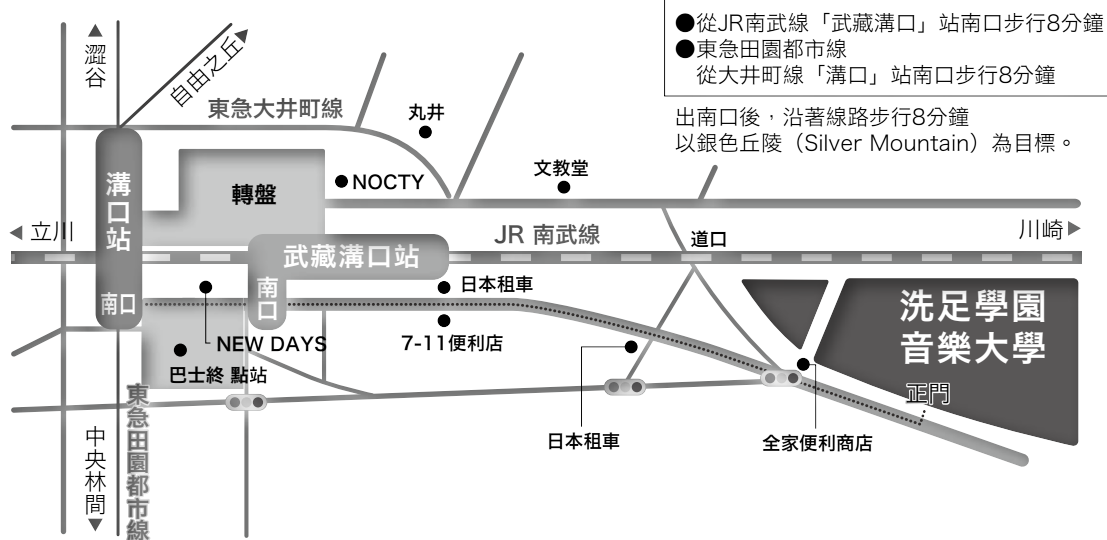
●從JR南武線「武藏溝口」站南口步行8分鐘
●東急田園都市線
從大井町線「溝口」站南口步行8分鐘

出南口後，沿著線路步行8分鐘
以銀色丘陵（Silver Mountain）為目標。

▲澀谷

自由之丘

東急大井町線

丸井

NOCTY

文教堂

溝口站

轉盤

◀立川

武藏溝口站

JR 南武線

道口

川崎▶

南口

南口

日本租車

NEW DAYS

7-11便利店

巴士終 點站

洗足學園音樂大學

正門

東急田園都市線

中央林間▼

日本租車

全家便利商店